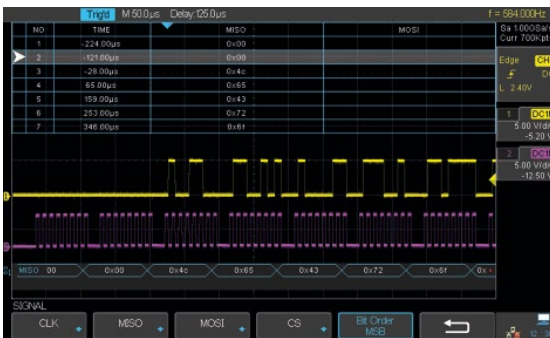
Trig'd M 50.0μs Delay:125.0μs

f = 584.000Hz

| NO | TIME | MISO | MOSI |
|---|---|---|---|
| 1 | -224.00μs | 0x00 | |
| 2 | -121.00μs | 0x00 | |
| 3 | -28.00μs | 0x4c | |
| 4 | 65.00μs | 0x65 | |
| 5 | 159.00μs | 0x43 | |
| 6 | 253.00μs | 0x72 | |
| 7 | 346.00μs | 0x61 | |

Sa 100GSa/
Curr 700Kpt

Edge CH

L 2.40V

1 DC
5.00 V/div
-5.20 V

2 DC
5.00 V/div
-12.50 V

S1 MISO 00 0x00 0x4c 0x65 0x43 0x72 0x6f 0x

SIGNAL

CLK MISO MOSI CS Bit Order MSB